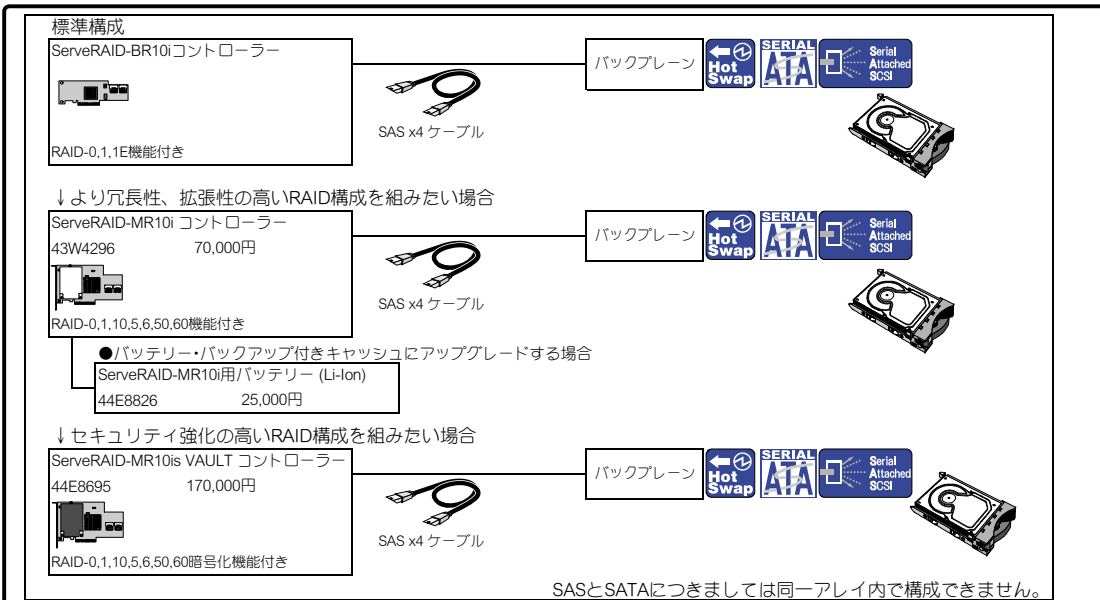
標準構成

ServeRAID-BR10iコントローラー

RAID-0,1,1E機能付き

SAS x4 ケーブル

バックプレーン

Hot Swap

SERIAL ATA

Serial Attached SCSI

↓より冗長性、拡張性の高いRAID構成を組みたい場合

ServeRAID-MR10i コントローラー
43W4296 70,000円

RAID-0,1,10,5,6,50,60機能付き

SAS x4 ケーブル

バックプレーン

Hot Swap

SERIAL ATA

Serial Attached SCSI

●バッテリー･バックアップ付きキャッシュにアップグレードする場合

ServeRAID-MR10i用バッテリー (Li-Ion)
44E8826 25,000円

↓セキュリティ強化の高いRAID構成を組みたい場合

ServeRAID-MR10is VAULT コントローラー
44E8695 170,000円

RAID-0,1,10,5,6,50,60暗号化機能付き

SAS x4 ケーブル

バックプレーン

Hot Swap

SERIAL ATA

Serial Attached SCSI

SASとSATAにつきましては同一アレイ内で構成できません。